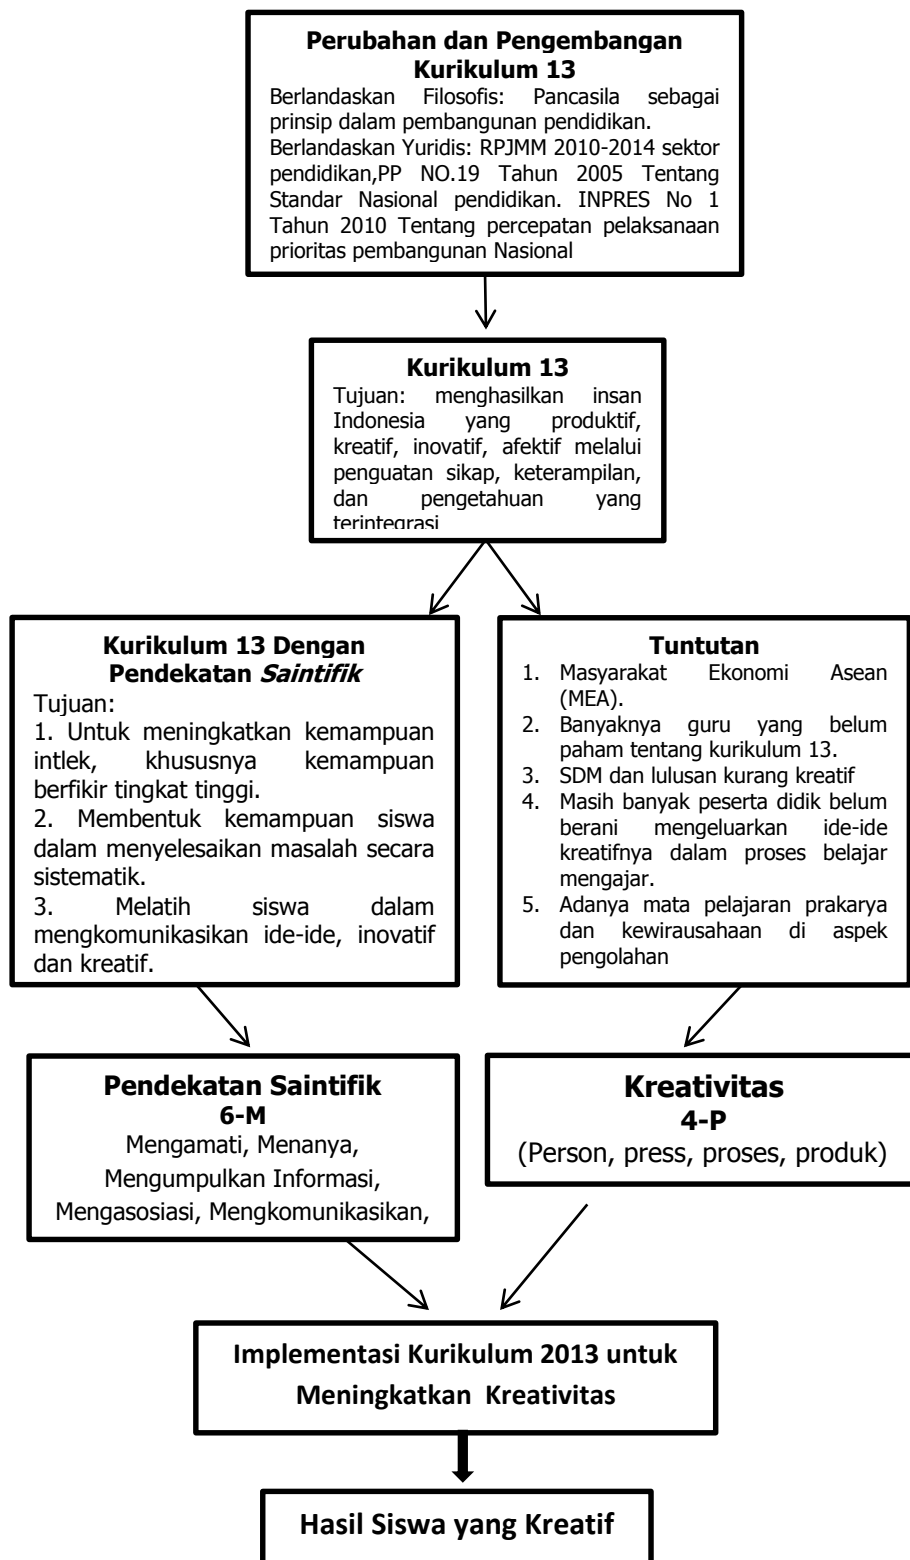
**Perubahan dan Pengembangan Kurikulum 13**

Berlandaskan Filosofis: Pancasila sebagai prinsip dalam pembangunan pendidikan.
Berlandaskan Yuridis: RPJMM 2010-2014 sektor pendidikan,PP NO.19 Tahun 2005 Tentang Standar Nasional pendidikan. INPRES No 1 Tahun 2010 Tentang percepatan pelaksanaan prioritas pembangunan Nasional

**Kurikulum 13**

Tujuan: menghasilkan insan Indonesia yang produktif, kreatif, inovatif, afektif melalui penguatan sikap, keterampilan, dan pengetahuan yang terintegrasi

**Kurikulum 13 Dengan Pendekatan *Saintifik***

Tujuan:
1. Untuk meningkatkan kemampuan intlek, khususnya kemampuan berfikir tingkat tinggi.
2. Membentuk kemampuan siswa dalam menyelesaikan masalah secara sistematik.
3. Melatih siswa dalam mengkomunikasikan ide-ide, inovatif dan kreatif.

**Tuntutan**

1. Masyarakat Ekonomi Asean (MEA).
2. Banyaknya guru yang belum paham tentang kurikulum 13.
3. SDM dan lulusan kurang kreatif
4. Masih banyak peserta didik belum berani mengeluarkan ide-ide kreatifnya dalam proses belajar mengajar.
5. Adanya mata pelajaran prakarya dan kewirausahaan di aspek pengolahan

**Pendekatan Saintifik 6-M**

Mengamati, Menanya, Mengumpulkan Informasi, Mengasosiasi, Mengkomunikasikan,

**Kreativitas 4-P**

(Person, press, proses, produk)

**Implementasi Kurikulum 2013 untuk Meningkatkan Kreativitas**

**Hasil Siswa yang Kreatif**